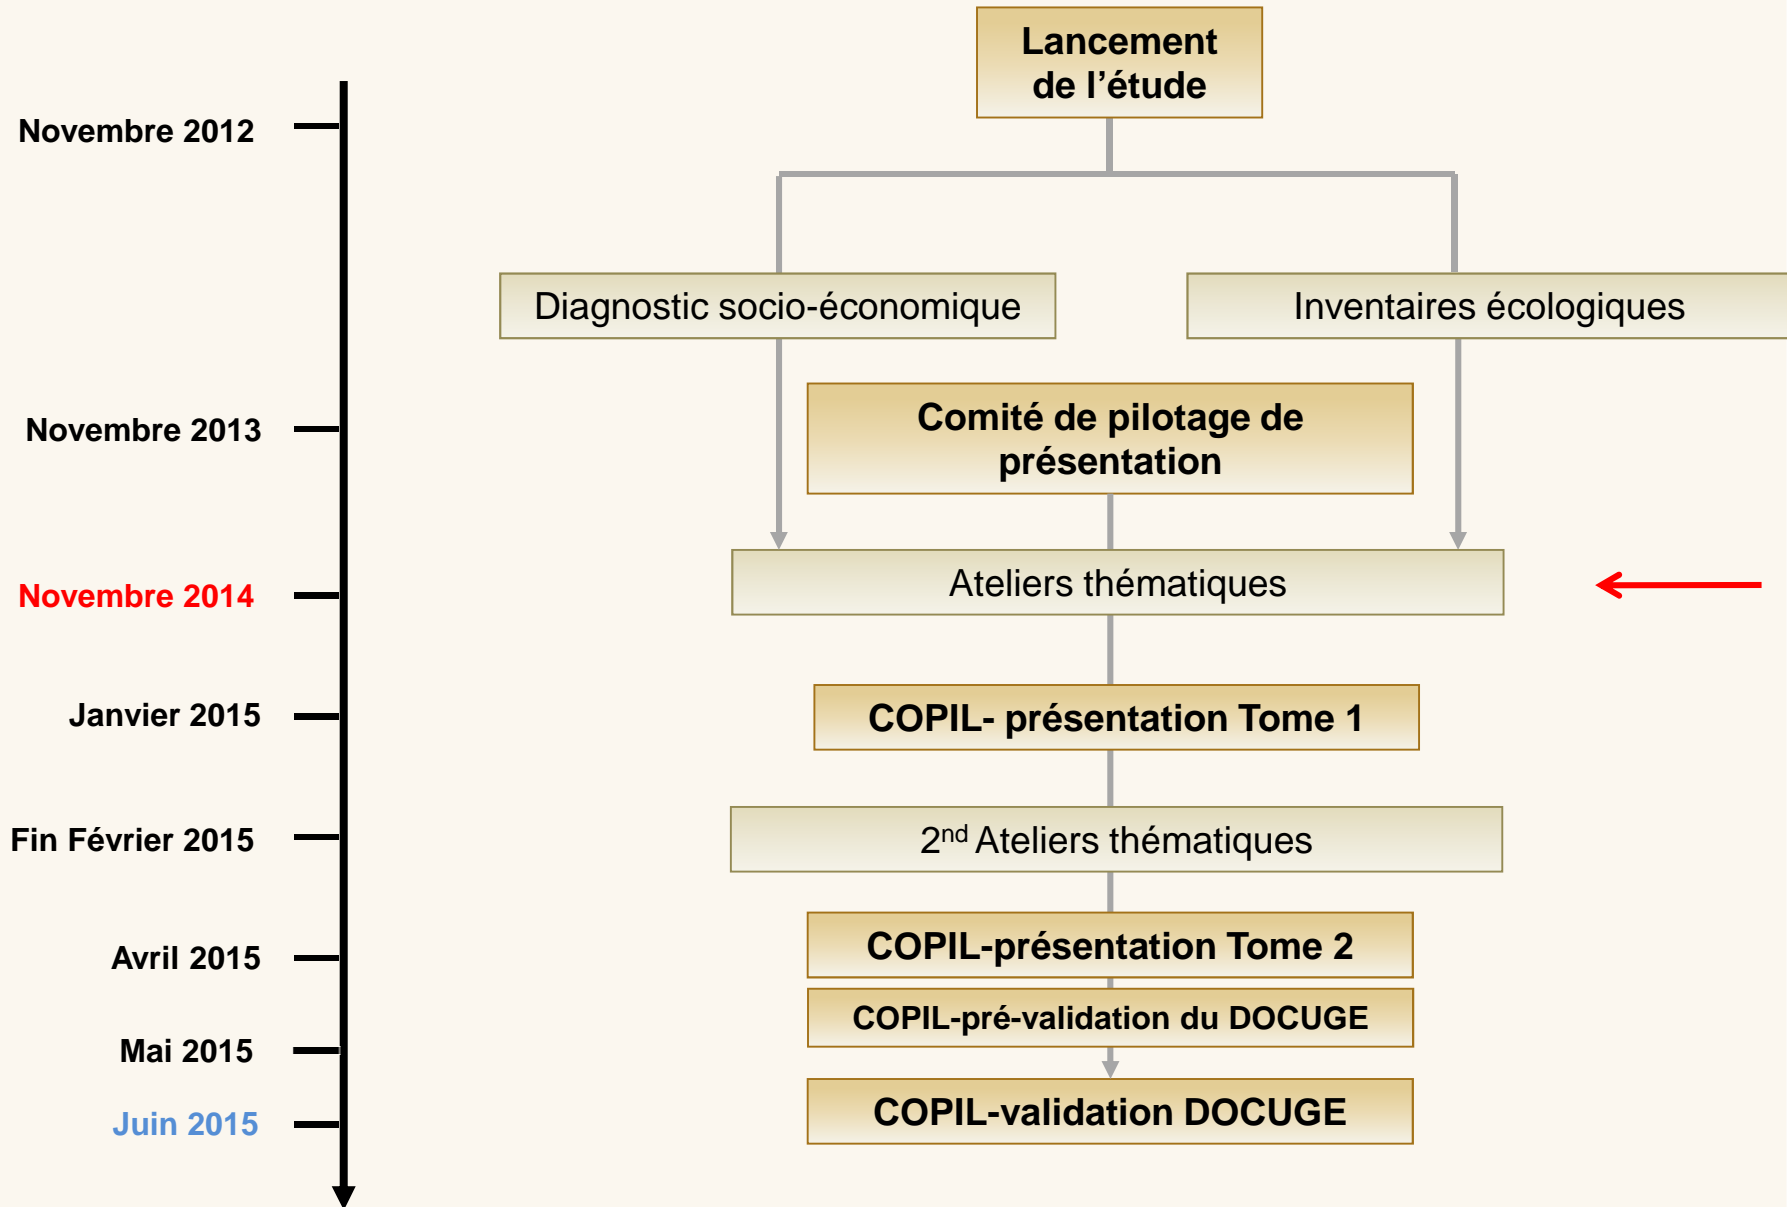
Lancement de l’étude

Novembre 2012

Diagnostic socio-économique

Inventaires écologiques

Novembre 2013

Comité de pilotage de présentation

Novembre 2014

Ateliers thématiques

Janvier 2015

COPIL- présentation Tome 1

Fin Février 2015

$2^{nd}$ Ateliers thématiques

Avril 2015

COPIL-présentation Tome 2

COPIL-pré-validation du DOCUGE

Mai 2015

COPIL-validation DOCUGE

Juin 2015